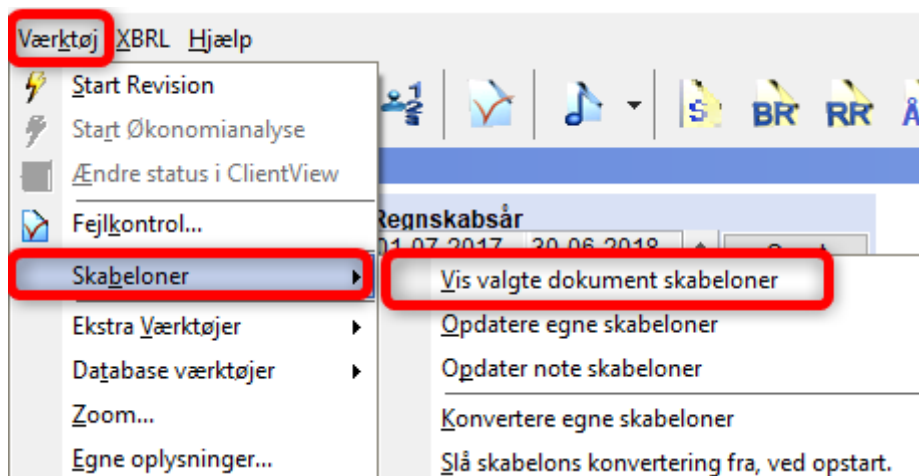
Værktøj XBRL Hjælp

Start Revision
Start Økonomianalyse
Ændre status i ClientView
Fejlkontrol...
Skabeloner
Ekstra Værktøjer
Database værktøjer
Zoom...
Egne oplysninger...

Regnskabsår
01.07.2017 30.06.2018

S BR RR

Vis valgte dokument skabeloner
Opdatere egne skabeloner
Opdater note skabeloner
Konvertere egne skabeloner
Slå skabelons konvertering fra, ved opstart.